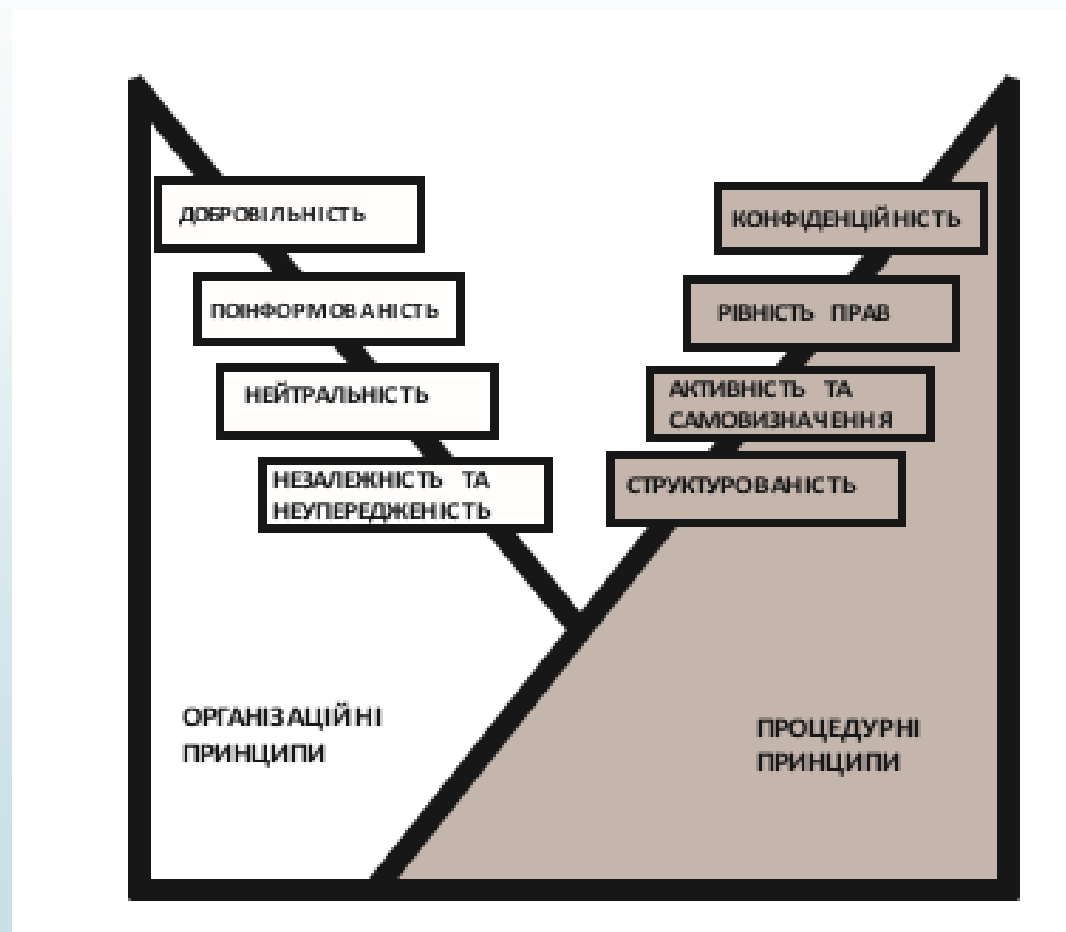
ДОБРОВІЛЬНІСТЬ

ПОІНФОРМОВАНІСТЬ

НЕЙТРАЛЬНІСТЬ

НЕЗАЛЕЖНІСТЬ ТА НЕУПЕРЕДЖЕНІСТЬ

КОНФІДЕНЦІЙНІСТЬ

РІВНІСТЬ ПРАВ

АКТИВНІСТЬ ТА САМОВИЗНАЧЕННЯ

СТРУКТУРОВАНІСТЬ

ОРГАНІЗАЦІЙНІ ПРИНЦИПИ

ПРОЦЕДУРНІ ПРИНЦИПИ